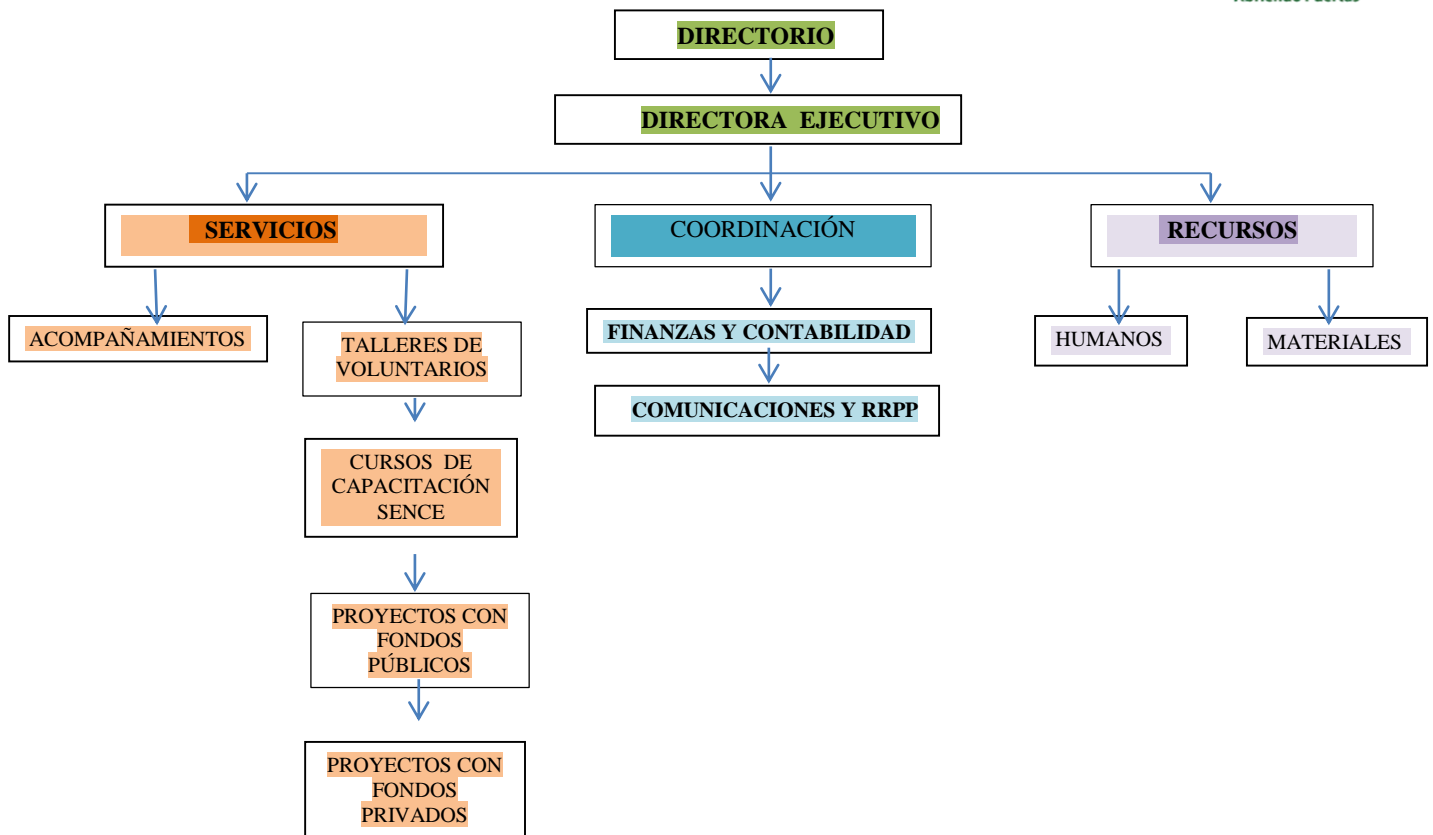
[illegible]

DIRECTORIO

DIRECTORA EJECUTIVO

SERVICIOS

COORDINACIÓN

RECURSOS

ACOMPAÑAMIENTOS

TALLERES DE VOLUNTARIOS

CURSOS DE CAPACITACIÓN SENCE

PROYECTOS CON FONDOS PÚBLICOS

PROYECTOS CON FONDOS PRIVADOS

FINANZAS Y CONTABILIDAD

COMUNICACIONES Y RRPP

HUMANOS

MATERIALES